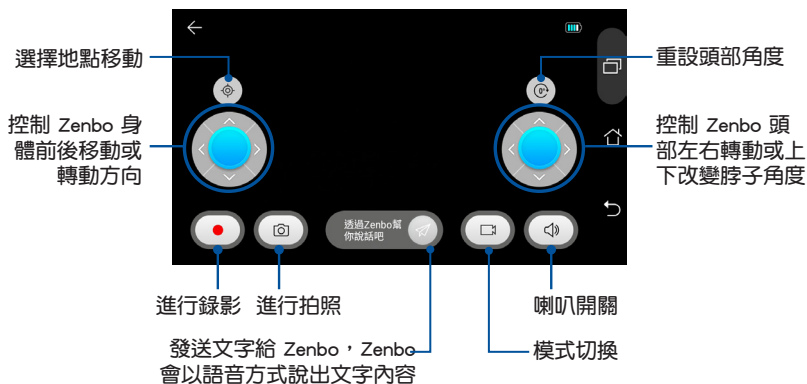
選擇地點移動

控制 Zenbo 身體前後移動或轉動方向

重設頭部角度

控制 Zenbo 頭部左右轉動或上下改變脖子角度

透過Zenbo幫你說話吧

進行錄影

進行拍照

喇叭開關

發送文字給 Zenbo，Zenbo會以語音方式說出文字內容

模式切換